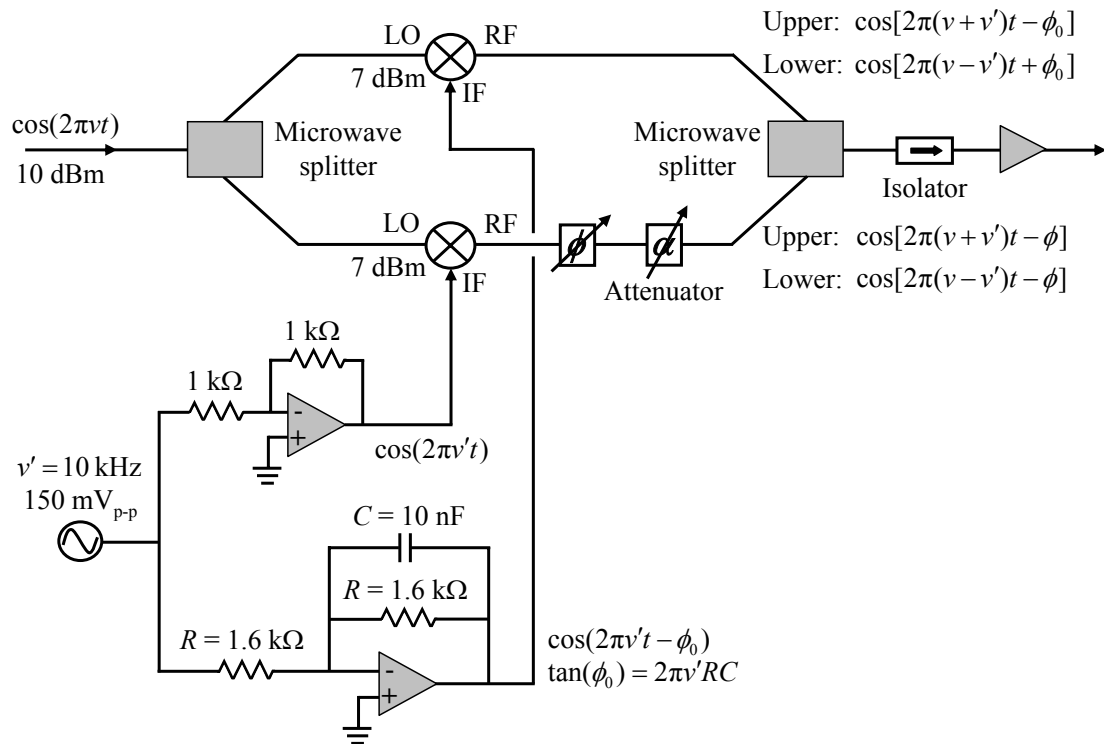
Upper: $\cos[2\pi(v+v')t-\phi_0]$
Lower: $\cos[2\pi(v-v')t+\phi_0]$

LO
RF
7 dBm
IF

$\cos(2\pi vt)$
10 dBm

Microwave splitter

Microwave splitter

Isolator

LO
RF
7 dBm
IF

$\phi$

Attenuator

Upper: $\cos[2\pi(v+v')t-\phi]$
Lower: $\cos[2\pi(v-v')t-\phi]$

1 kΩ
1 kΩ
-
+
$\cos(2\pi v't)$

$v' = 10$ kHz
150 mV$_{\text{p-p}}$

$C = 10$ nF
$R = 1.6$ kΩ
$R = 1.6$ kΩ
-
+

$\cos(2\pi v't-\phi_0)$
$\tan(\phi_0) = 2\pi v'RC$